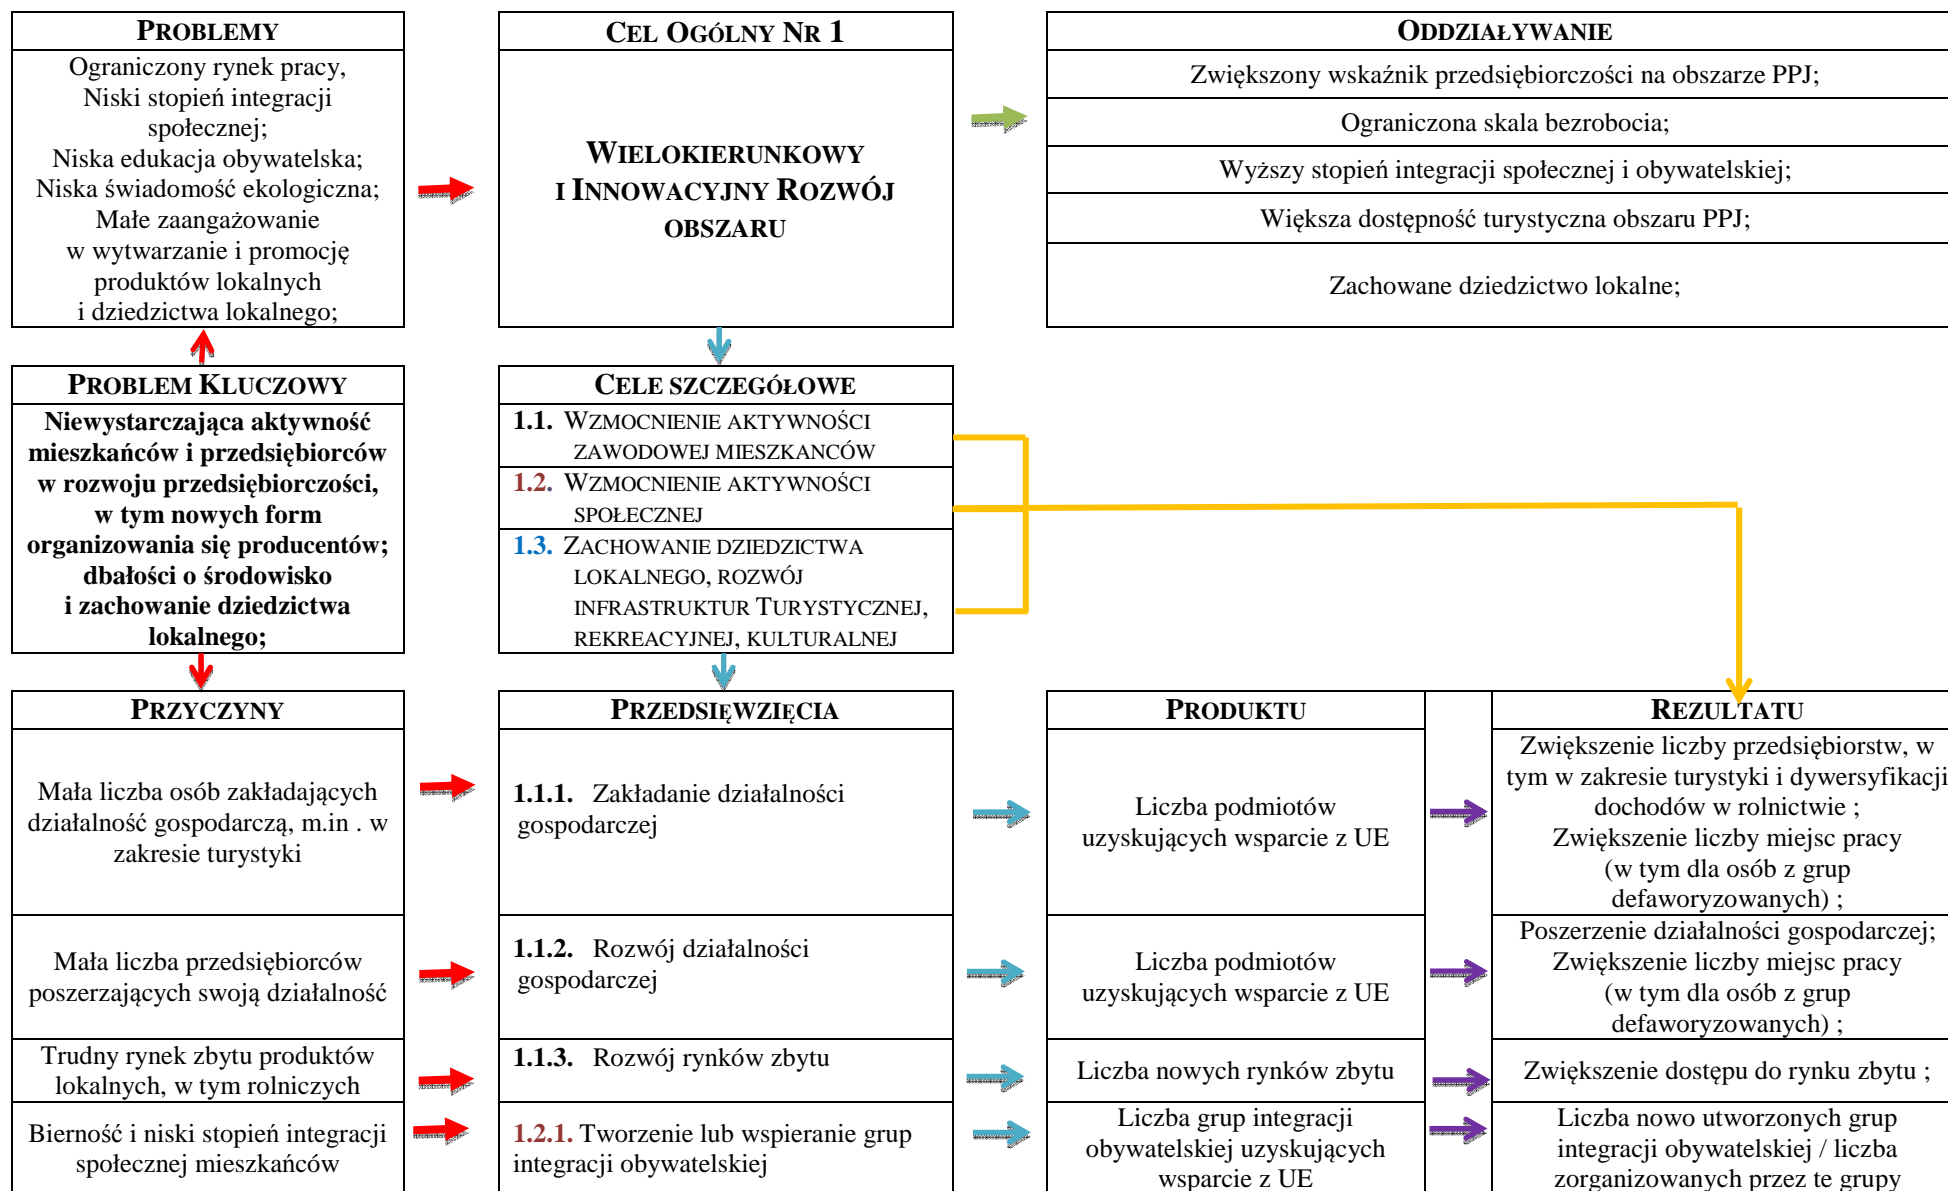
PROBLEMY

Ograniczony rynek pracy,
Niski stopień integracji społecznej;
Niska edukacja obywatelska;
Niska świadomość ekologiczna;
Małe zaangażowanie w wytwarzanie i promocję produktów lokalnych i dziedzictwa lokalnego;

CEL OGÓLNY NR 1

WIELOKIERUNKOWY I INNOWACYJNY ROZWÓJ OBSZARU

ODDZIAŁYWANIE

Zwiększony wskaźnik przedsiębiorczości na obszarze PPJ;

Ograniczona skala bezrobocia;

Wyższy stopień integracji społecznej i obywatelskiej;

Większa dostępność turystyczna obszaru PPJ;

Zachowane dziedzictwo lokalne;

PROBLEM KLUCZOWY

Niewystarczająca aktywność mieszkańców i przedsiębiorców w rozwoju przedsiębiorczości, w tym nowych form organizowania się producentów; dbałości o środowisko i zachowanie dziedzictwa lokalnego;

CELE SZCZEGÓŁOWE

1.1. WZMOCNIENIE AKTYWNOŚCI ZAWODOWEJ MIESZKANCÓW

1.2. WZMOCNIENIE AKTYWNOŚCI SPOŁECZNEJ

1.3. ZACHOWANIE DZIEDZICTWA LOKALNEGO, ROZWÓJ INFRASTRUKTUR TURYSTYCZNEJ, REKREACYJNEJ, KULTURALNEJ

| PRZYCZYNY | PRZEDSIĘWZIĘCIA | PRODUKTU | REZULTATU |
|---|---|---|---|
| Mała liczba osób zakładających działalność gospodarczą, m.in . w zakresie turystyki | 1.1.1. Zakładanie działalności gospodarczej | Liczba podmiotów uzyskujących wsparcie z UE | Zwiększenie liczby przedsiębiorstw, w tym w zakresie turystyki i dywersyfikacji dochodów w rolnictwie ; Zwiększenie liczby miejsc pracy (w tym dla osób z grup defaworyzowanych) ; |
| Mała liczba przedsiębiorców poszerzających swoją działalność | 1.1.2. Rozwój działalności gospodarczej | Liczba podmiotów uzyskujących wsparcie z UE | Poszerzenie działalności gospodarczej; Zwiększenie liczby miejsc pracy (w tym dla osób z grup defaworyzowanych) ; |
| Trudny rynek zbytu produktów lokalnych, w tym rolniczych | 1.1.3. Rozwój rynków zbytu | Liczba nowych rynków zbytu | Zwiększenie dostępu do rynku zbytu ; |
| Bierność i niski stopień integracji społecznej mieszkańców | 1.2.1. Tworzenie lub wspieranie grup integracji obywatelskiej | Liczba grup integracji obywatelskiej uzyskujących wsparcie z UE | Liczba nowo utworzonych grup integracji obywatelskiej / liczba zorganizowanych przez te grupy |